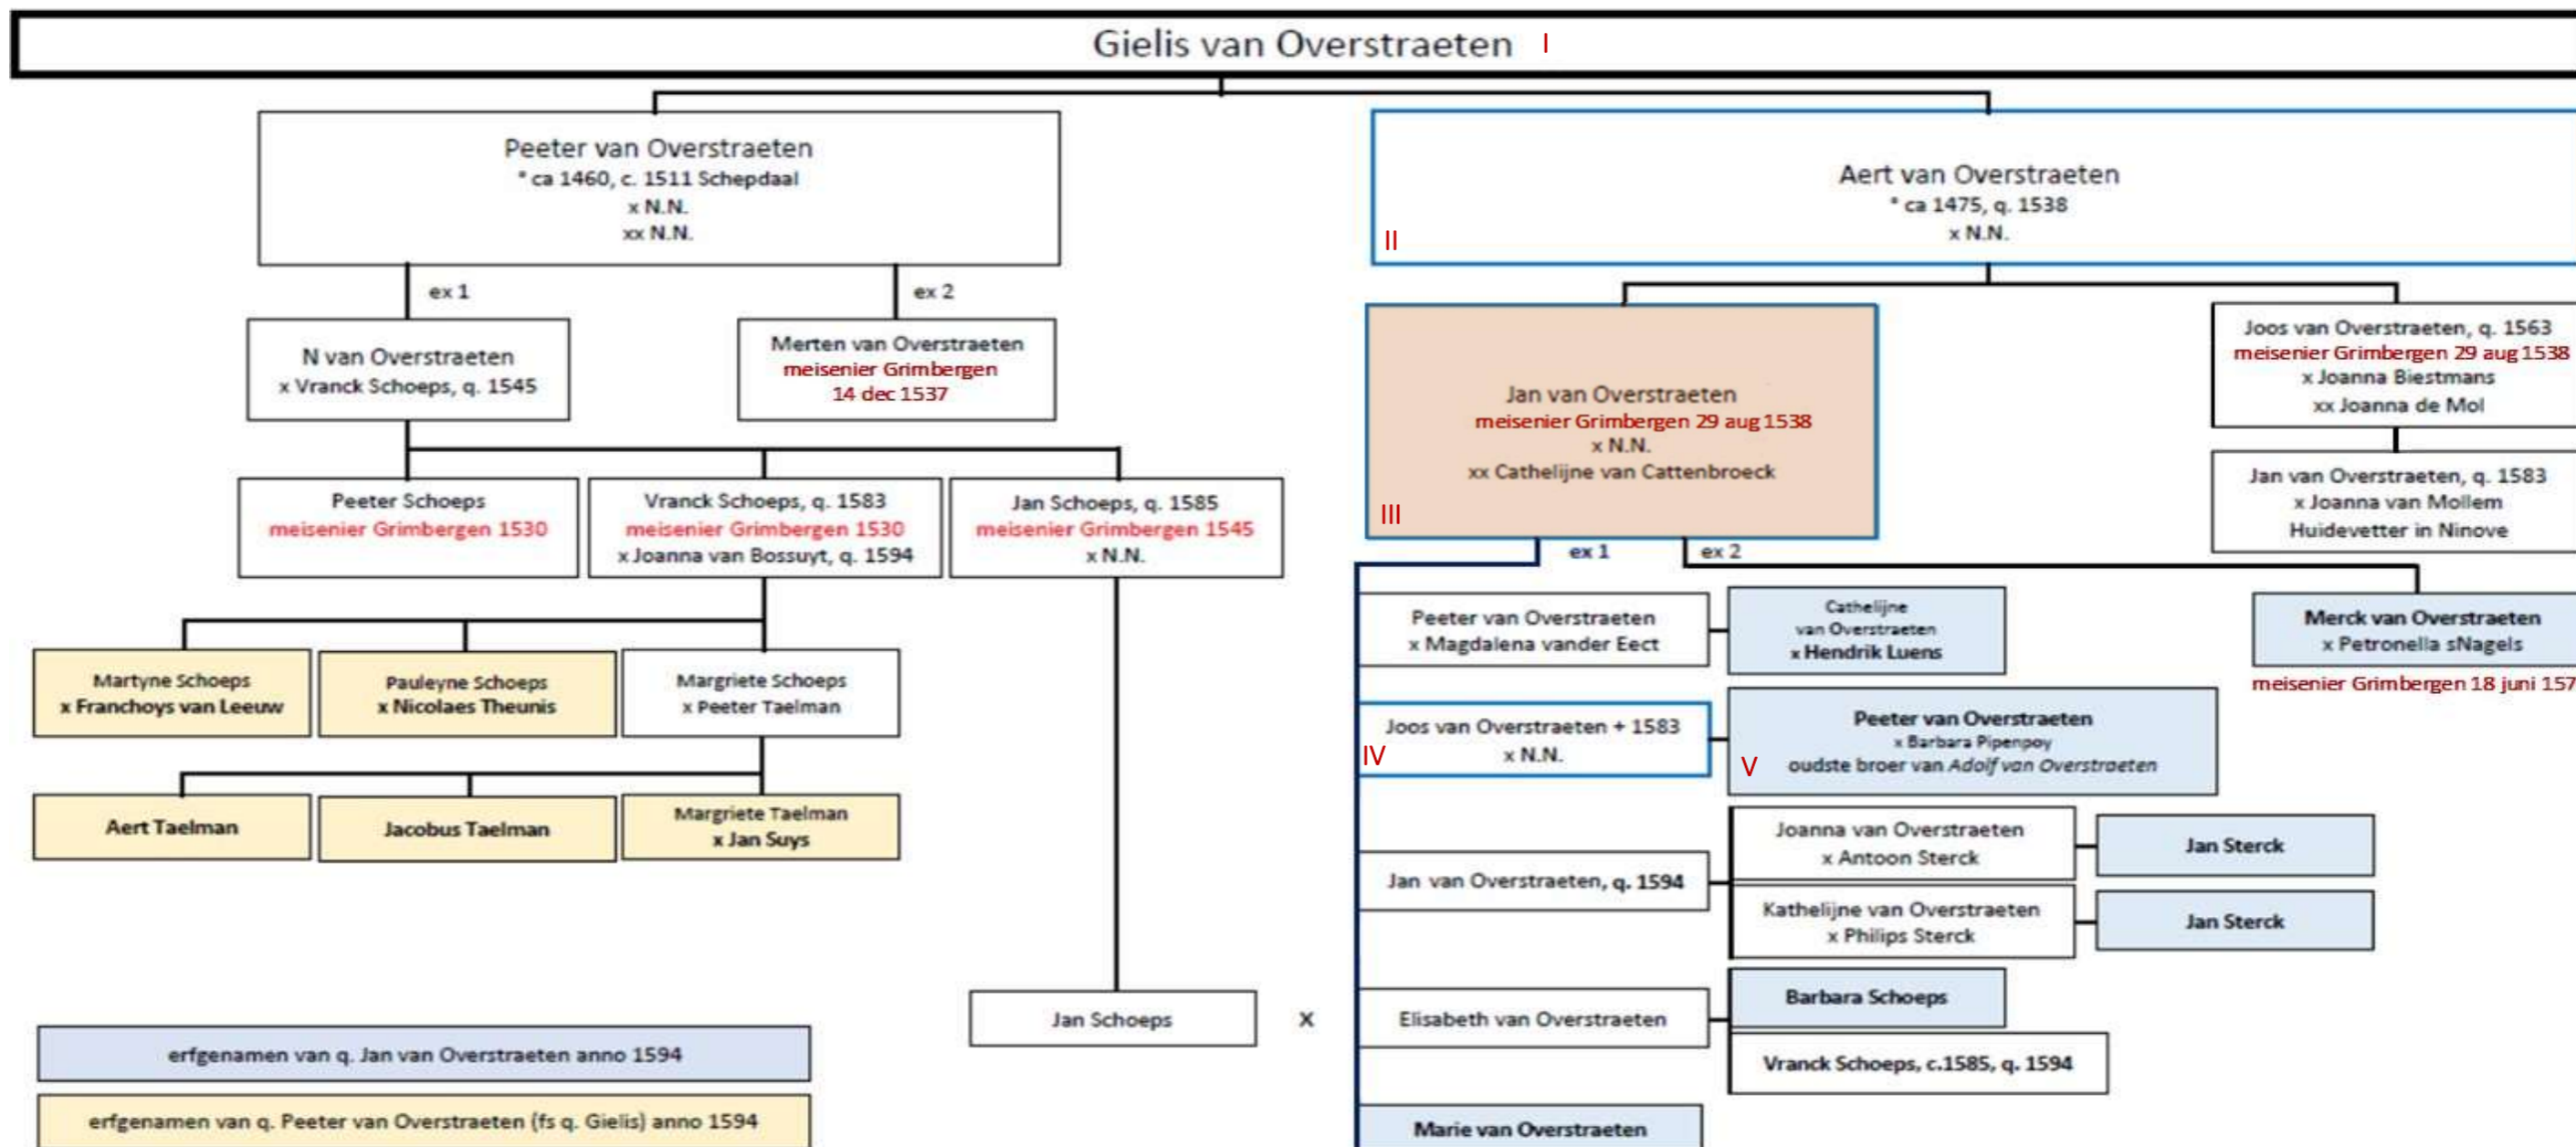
Gielis van Overstraeten I

Peeter van Overstraeten
* ca 1460, c. 1511 Schepdaal
x N.N.
xx N.N.

ex 1

ex 2

N van Overstraeten
x Vranck Schoeps, q. 1545

Merten van Overstraeten
meisenier Grimbergen
14 dec 1537

Peeter Schoeps
meisenier Grimbergen 1530

Vranck Schoeps, q. 1583
meisenier Grimbergen 1530
x Joanna van Bossuyt, q. 1594

Jan Schoeps, q. 1585
meisenier Grimbergen 1545
x N.N.

Martyne Schoeps
x Franchoys van Leeuw

Pauleyne Schoeps
x Nicolaes Theunis

Margriete Schoeps
x Peeter Taelman

Aert Taelman

Jacobus Taelman

Margriete Taelman
x Jan Suys

Jan Schoeps

X

erfgenamen van q. Jan van Overstraeten anno 1594

erfgenamen van q. Peeter van Overstraeten (fs q. Gielis) anno 1594

Aert van Overstraeten
* ca 1475, q. 1538
x N.N.
II

Jan van Overstraeten
meisenier Grimbergen 29 aug 1538
x N.N.
xx Cathelijne van Cattenbroeck
III

Joos van Overstraeten, q. 1563
meisenier Grimbergen 29 aug 1538
x Joanna Biestmans
xx Joanna de Mol

Jan van Overstraeten, q. 1583
x Joanna van Mollem
Huidevetter in Ninove

ex 1

ex 2

Peeter van Overstraeten
x Magdalena vander Eect

Cathelijne
van Overstraeten
x Hendrik Luens

Merck van Overstraeten
x Petronella sNagels
meisenier Grimbergen 18 juni 157

Joos van Overstraeten + 1583
x N.N.
IV

V
Peeter van Overstraeten
x Barbara Pipenpoy
oudste broer van Adolf van Overstraeten

Joanna van Overstraeten
x Antoon Sterck

Jan Sterck

Jan van Overstraeten, q. 1594

Kathelijne van Overstraeten
x Philips Sterck

Jan Sterck

Barbara Schoeps

Elisabeth van Overstraeten

Vranck Schoeps, c.1585, q. 1594

Marie van Overstraeten